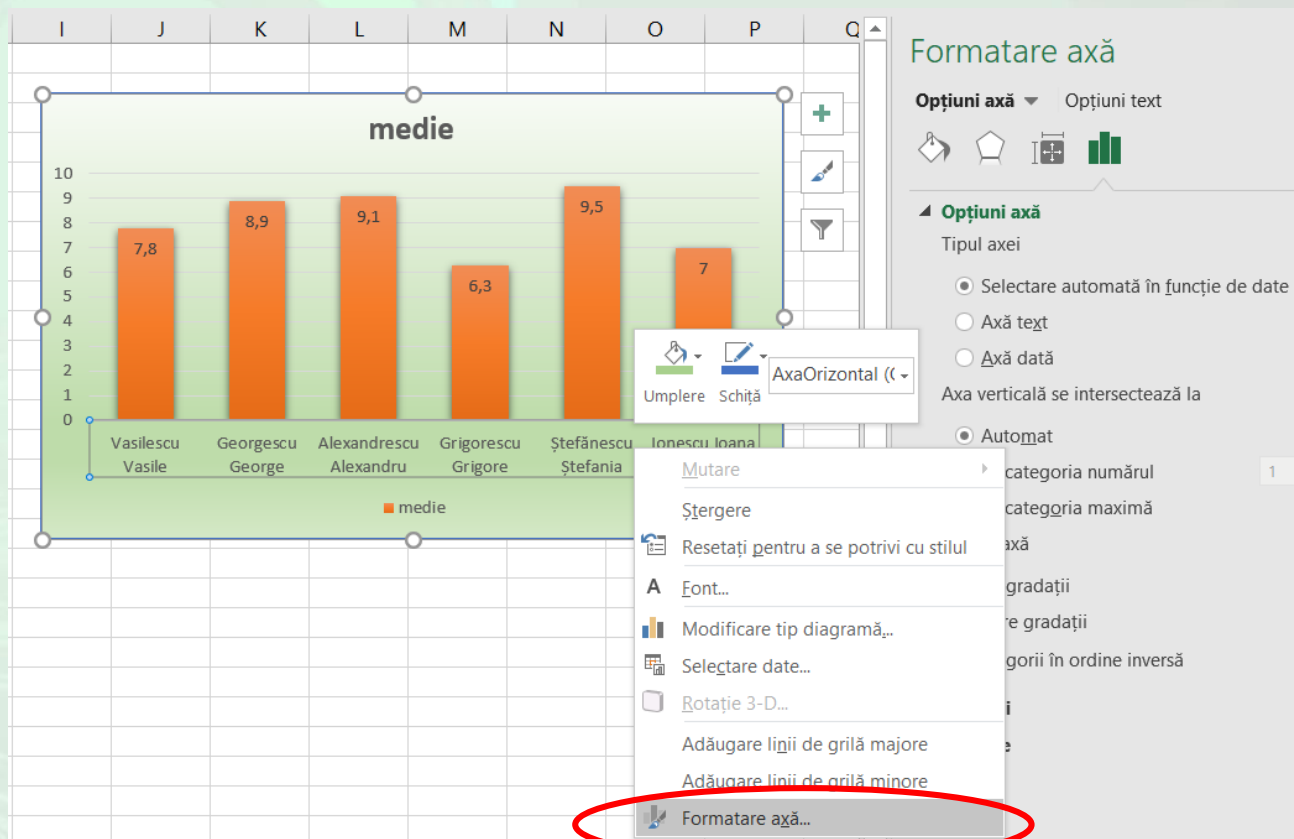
I J K L M N O P Q

medie

10
9
8
7
6
5
4
3
2
1
0

7,8
8,9
9,1
6,3
9,5
7

Vasilescu Vasile
Georgescu George
Alexandrescu Alexandru
Grigorescu Grigore
Ștefănescu Ștefania
Ionescu Ioana

medie

Umplere
Schiță
AxaOrizontal (C

Mutare
Ștergere
Resetați pentru a se potrivi cu stilul
Font...
Modificare tip diagramă...
Selectare date...
Rotație 3-D...
Adăugare linii de grilă majore
Adăugare linii de grilă minore
Formatare axă...

Formatare axă

Opțiuni axă
Opțiuni text

Opțiuni axă
Tipul axei
Selectare automată în funcție de date
Axă text
Axă dată
Axa verticală se intersectează la
Automat
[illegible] categoria numărul
1
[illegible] categoria maximă
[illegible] axă
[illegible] gradații
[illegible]re gradații
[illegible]gorii în ordine inversă
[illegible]i
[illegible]e